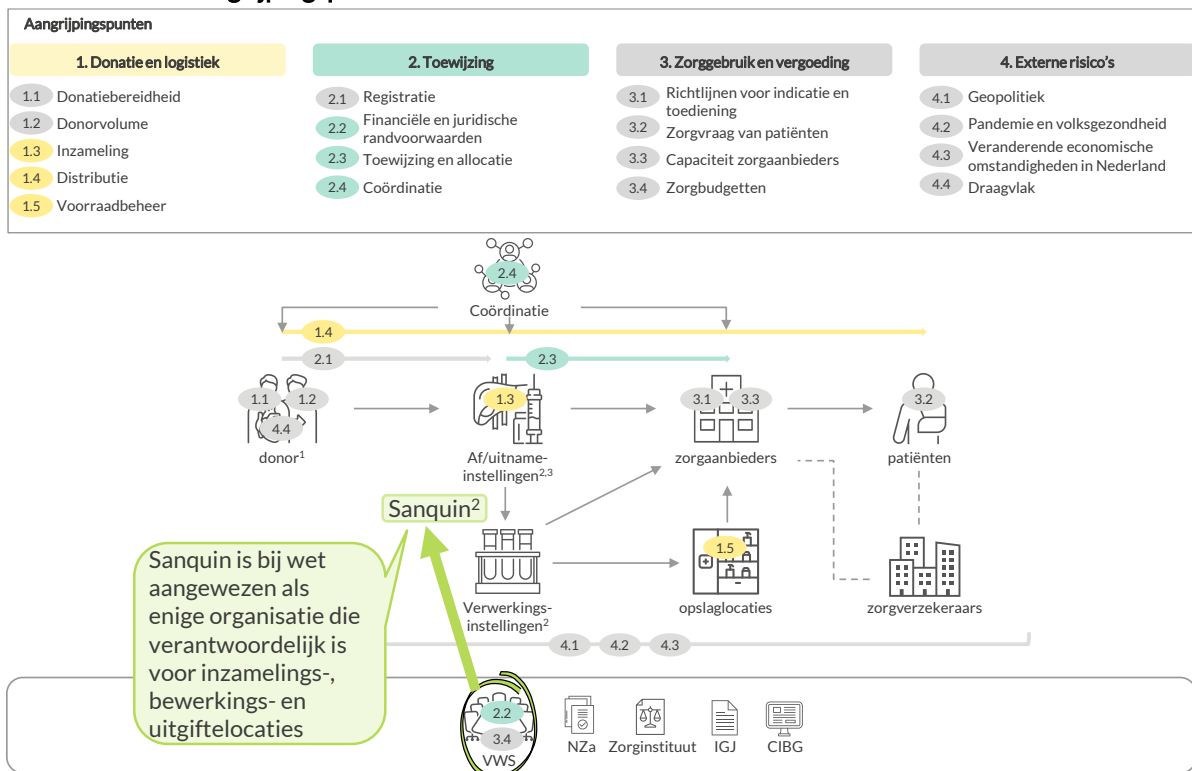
Aangrijpingspunten

1. Donatie en logistiek
1.1 Donatiebereidheid
1.2 Donorvolume
1.3 Inzameling
1.4 Distributie
1.5 Voorraadbeheer

2. Toewijzing
2.1 Registratie
2.2 Financiële en juridische randvoorwaarden
2.3 Toewijzing en allocatie
2.4 Coördinatie

3. Zorggebruik en vergoeding
3.1 Richtlijnen voor indicatie en toediening
3.2 Zorgvraag van patiënten
3.3 Capaciteit zorgaanbieders
3.4 Zorgbudgetten

4. Externe risico's
4.1 Geopolitiek
4.2 Pandemie en volksgezondheid
4.3 Veranderende economische omstandigheden in Nederland
4.4 Draagvlak

2.4
Coördinatie
1.4
2.1
2.3
1.1 1.2 4.4
donor$^1$
1.3
Af/uitname-instellingen$^{2,3}$
3.1 3.3
zorgaanbieders
3.2
patiënten
Sanquin$^2$
Verwerkings-instellingen$^2$
1.5
opslaglocaties
zorgverzekeraars
4.1 4.2 4.3
Sanquin is bij wet aangewezen als enige organisatie die verantwoordelijk is voor inzamelings-, bewerkings- en uitgiftelocaties
2.2
3.4
VWS
NZa
Zorginstituut
IGJ
CIBG